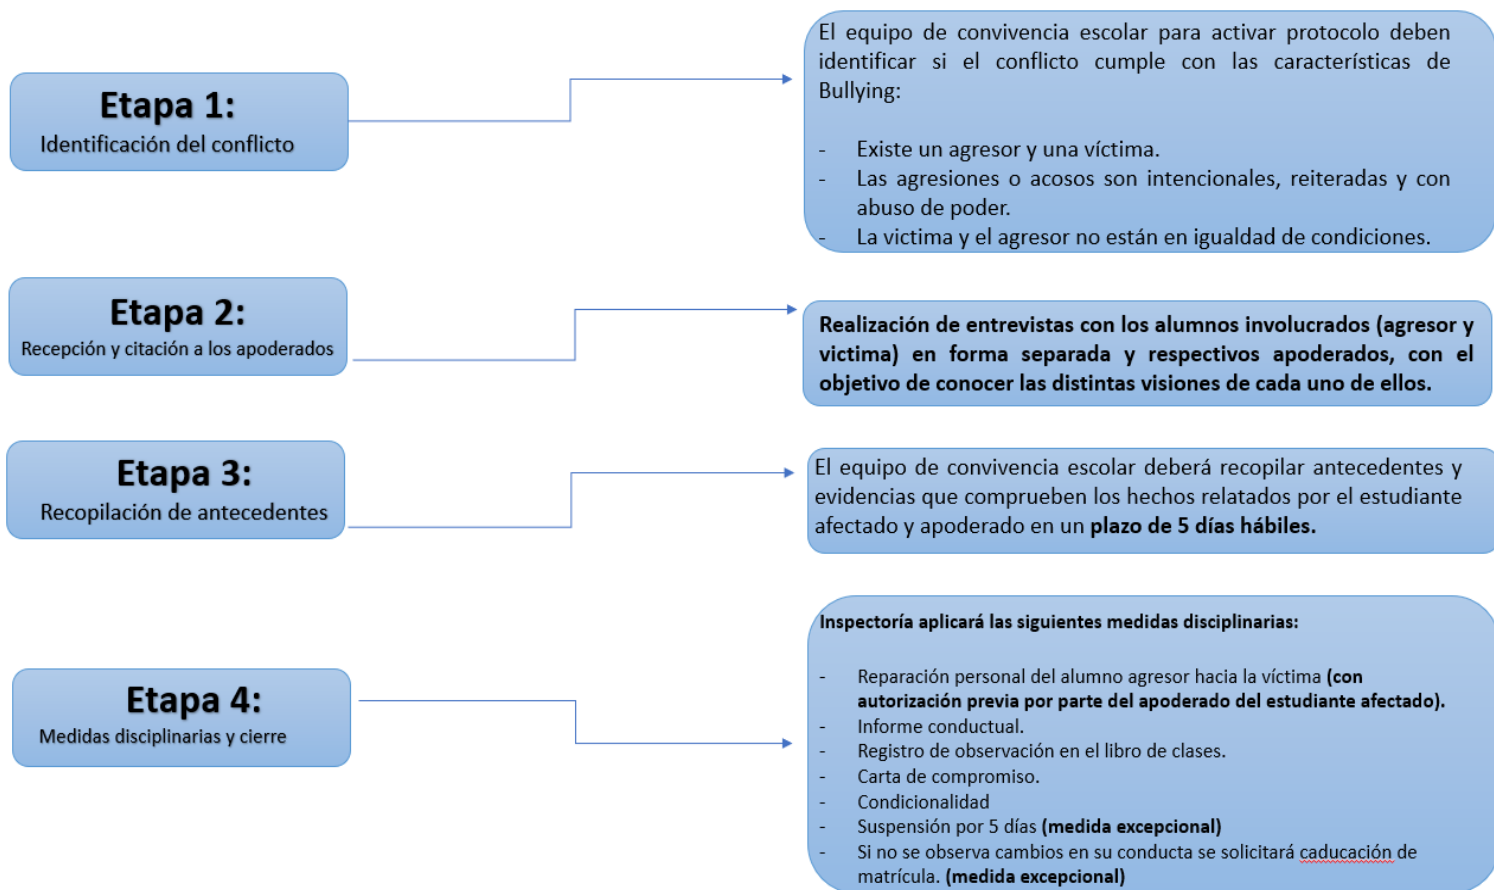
Etapa 1:
Identificación del conflicto

El equipo de convivencia escolar para activar protocolo deben identificar si el conflicto cumple con las características de Bullying:

- Existe un agresor y una víctima.
- Las agresiones o acosos son intencionales, reiteradas y con abuso de poder.
- La victima y el agresor no están en igualdad de condiciones.

Etapa 2:
Recepción y citación a los apoderados

Realización de entrevistas con los alumnos involucrados (agresor y victima) en forma separada y respectivos apoderados, con el objetivo de conocer las distintas visiones de cada uno de ellos.

Etapa 3:
Recopilación de antecedentes

El equipo de convivencia escolar deberá recopilar antecedentes y evidencias que comprueben los hechos relatados por el estudiante afectado y apoderado en un plazo de 5 días hábiles.

Etapa 4:
Medidas disciplinarias y cierre

Inspectoría aplicará las siguientes medidas disciplinarias:

- Reparación personal del alumno agresor hacia la víctima (con autorización previa por parte del apoderado del estudiante afectado).
- Informe conductual.
- Registro de observación en el libro de clases.
- Carta de compromiso.
- Condicionalidad
- Suspensión por 5 días (medida excepcional)
- Si no se observa cambios en su conducta se solicitará caducación de matrícula. (medida excepcional)